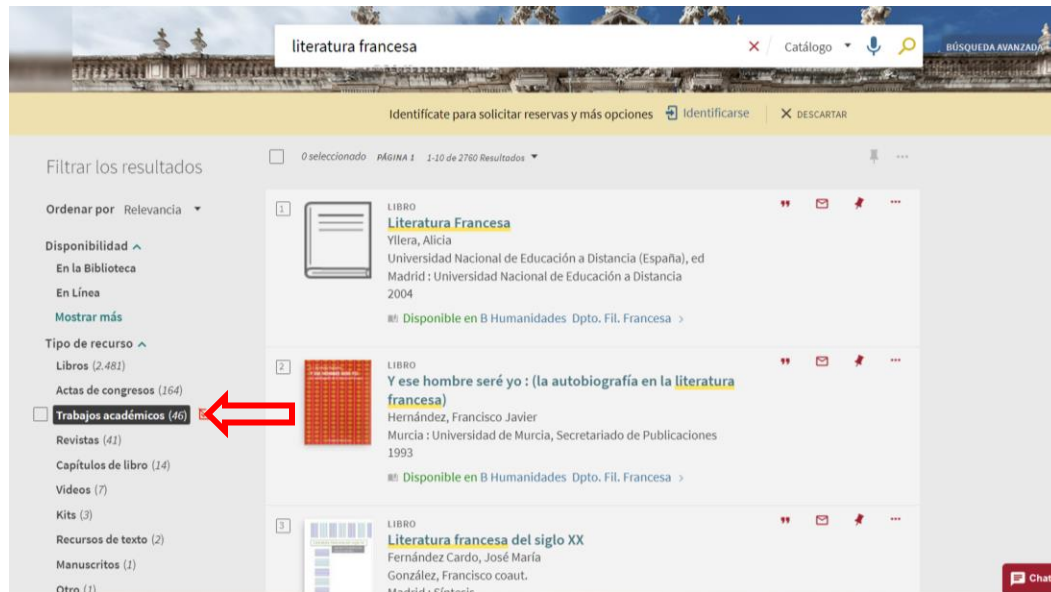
literatura francesa

Catálogo

BÚSQUEDA AVANZADA

Identifícate para solicitar reservas y más opciones Identificarse DESCARTAR

Filtrar los resultados

0 seleccionado PÁGINA 1 1-10 de 2760 Resultados

Ordenar por Relevancia

Disponibilidad
En la Biblioteca
En Línea
Mostrar más

Tipo de recurso
Libros (2.481)
Actas de congresos (164)
Trabajos académicos (46)
Revistas (41)
Capítulos de libro (14)
Videos (7)
Kits (3)
Recursos de texto (2)
Manuscritos (1)
Otro (1)

1
LIBRO
Literatura Francesa
Yllera, Alicia
Universidad Nacional de Educación a Distancia (España), ed
Madrid : Universidad Nacional de Educación a Distancia
2004
Disponible en B Humanidades Dpto. Fil. Francesa >

2
LIBRO
Y ese hombre seré yo : (la autobiografía en la literatura francesa)
Hernández, Francisco Javier
Murcia : Universidad de Murcia, Secretariado de Publicaciones
1993
Disponible en B Humanidades Dpto. Fil. Francesa >

3
LIBRO
Literatura francesa del siglo XX
Fernández Cardo, José María
González, Francisco coaut.
Madrid : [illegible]

Chat